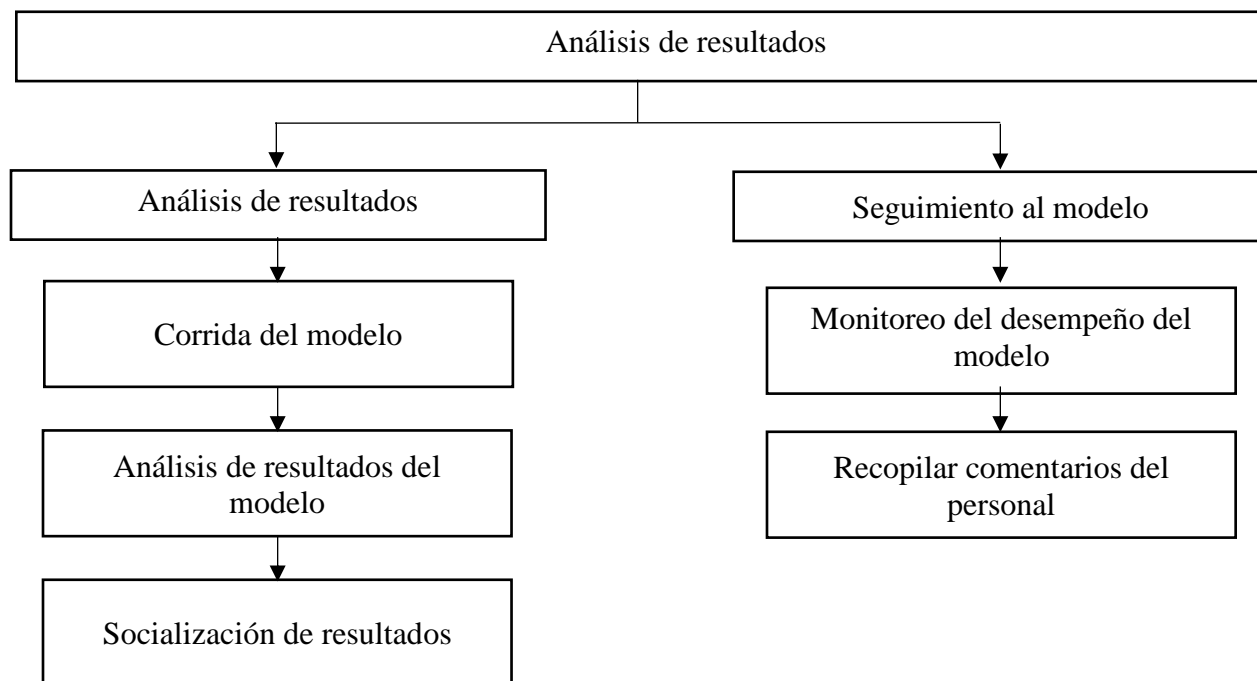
Análisis de resultados

Análisis de resultados

Corrida del modelo

Análisis de resultados del modelo

Socialización de resultados

Seguimiento al modelo

Monitoreo del desempeño del modelo

Recopilar comentarios del personal